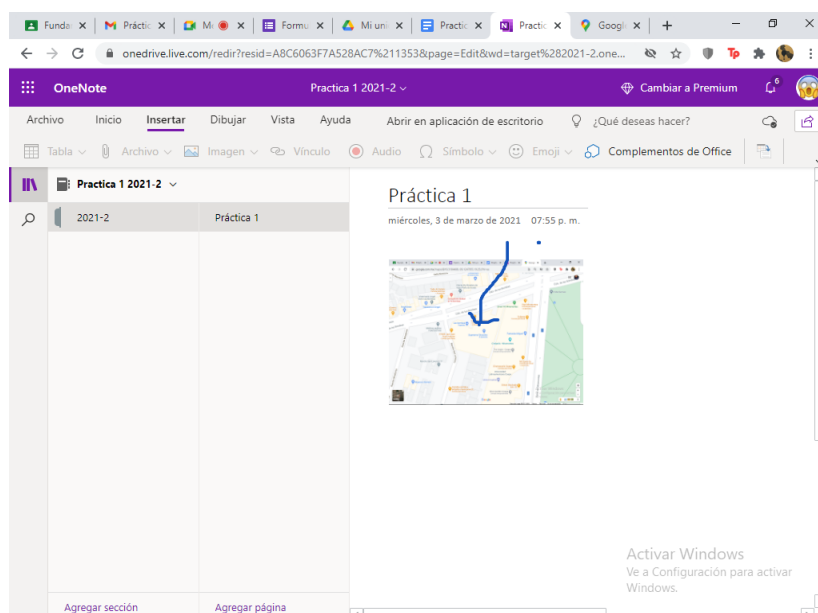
Funda | Práctic | Me | Formu | Mi uni | Practic | Practic | Googl | +

onedrive.live.com/redir?resid=A8C6063F7A528AC7%211353&page=Edit&wd=target%282021-2.one...

OneNote | Practica 1 2021-2 | Cambiar a Premium | 6

Archivo | Inicio | Insertar | Dibujar | Vista | Ayuda | Abrir en aplicación de escritorio | ¿Qué deseas hacer?

Tabla | Archivo | Imagen | Vínculo | Audio | Símbolo | Emoji | Complementos de Office

Practica 1 2021-2

2021-2

Práctica 1

Práctica 1

miércoles, 3 de marzo de 2021 07:55 p. m.

Agregar sección

Agregar página

Activar Windows
Ve a Configuración para activar Windows.